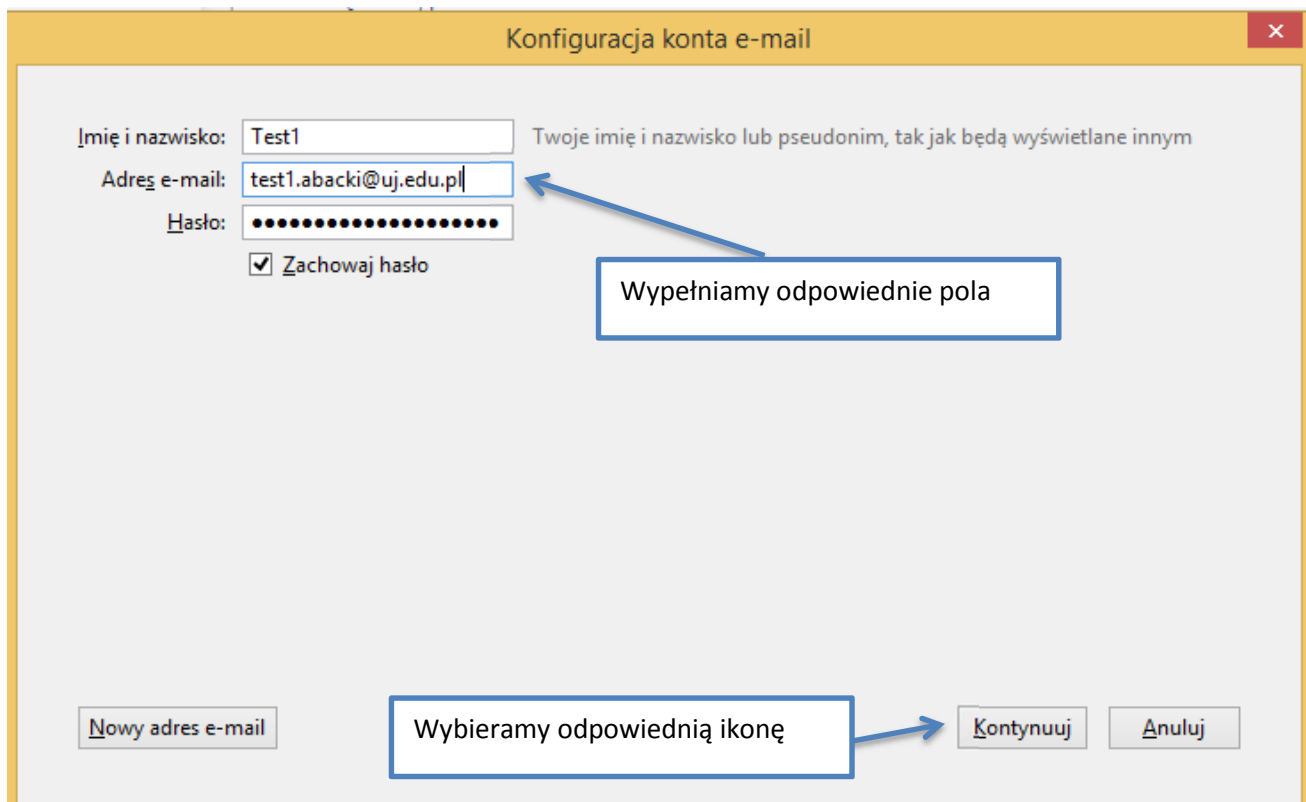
Konfiguracja konta e-mail

Imię i nazwisko: Test1 Twoje imię i nazwisko lub pseudonim, tak jak będą wyświetlane innym

Adres e-mail: test1.abacki@uj.edu.pl

Hasło: ••••••••••••••••••••

Zachowaj hasło

Wypełniamy odpowiednie pola

Nowy adres e-mail

Wybieramy odpowiednią ikonę

Kontynuuj

Anuluj